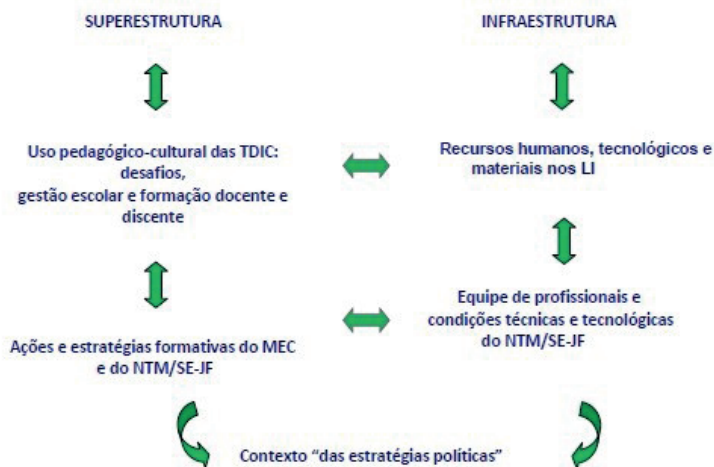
SUPERESTRUTURA

INFRAESTRUTURA

Uso pedagógico-cultural das TDIC: desafios, gestão escolar e formação docente e discente

Recursos humanos, tecnológicos e materiais nos LI

Ações e estratégias formativas do MEC e do NTM/SE-JF

Equipe de profissionais e condições técnicas e tecnológicas do NTM/SE-JF

Contexto "das estratégias políticas"